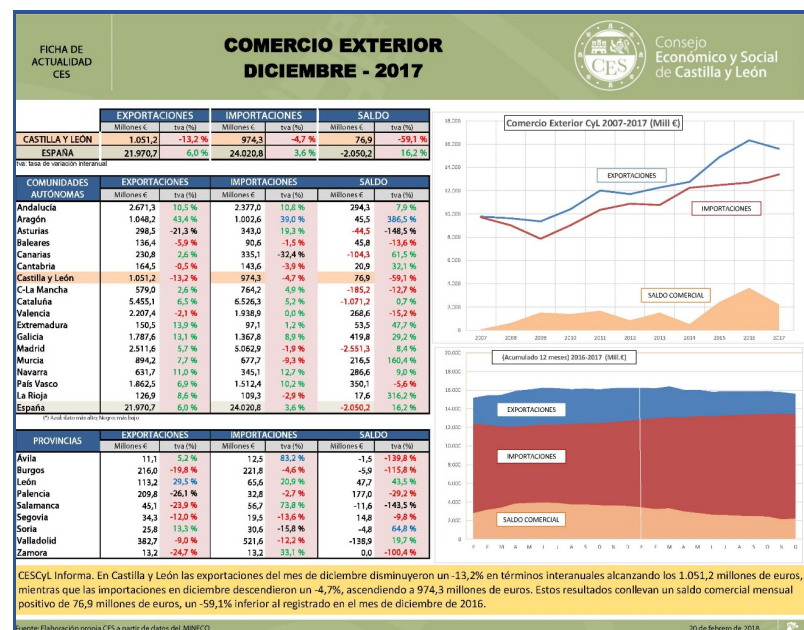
FICHA DE ACTUALIDAD CES

COMERCIO EXTERIOR
DICIEMBRE - 2017

CES Consejo Económico y Social de Castilla y León

| | EXPORTACIONES | | IMPORTACIONES | | SALDO | |
|---|---|---|---|---|---|---|
| | Millones € | tva (%) | Millones € | tva (%) | Millones € | tva (%) |
| CASTILLA Y LEÓN | 1.051,2 | -13,2 % | 974,3 | -4,7 % | 76,9 | -59,1 % |
| ESPAÑA | 21.970,7 | 6,0 % | 24.020,8 | 3,6 % | -2.050,2 | 16,2 % |

tva: tasa de variación interanual

| COMUNIDADES AUTÓNOMAS | EXPORTACIONES Millones € | tva (%) | IMPORTACIONES Millones € | tva (%) | SALDO Millones € | tva (%) |
|---|---|---|---|---|---|---|
| Andalucía | 2.671,3 | 10,5 % | 2.377,0 | 10,8 % | 294,3 | 7,9 % |
| Aragón | 1.048,2 | 43,4 % | 1.002,6 | 39,0 % | 45,5 | 386,5 % |
| Asturias | 298,5 | -21,3 % | 343,0 | 19,3 % | -44,5 | -148,5 % |
| Baleares | 136,4 | -5,9 % | 90,6 | -1,5 % | 45,8 | -13,6 % |
| Canarias | 230,8 | 2,6 % | 335,1 | -32,4 % | -104,3 | 61,5 % |
| Cantabria | 164,5 | -0,5 % | 143,6 | -3,9 % | 20,9 | 32,1 % |
| Castilla y León | 1.051,2 | -13,2 % | 974,3 | -4,7 % | 76,9 | -59,1 % |
| C-La Mancha | 579,0 | 2,6 % | 764,2 | 4,9 % | -185,2 | -12,7 % |
| Cataluña | 5.455,1 | 6,5 % | 6.526,3 | 5,2 % | -1.071,2 | 0,7 % |
| Valencia | 2.207,4 | -2,1 % | 1.938,9 | 0,0 % | 268,6 | -15,2 % |
| Extremadura | 150,5 | 13,9 % | 97,1 | 1,2 % | 53,5 | 47,7 % |
| Galicia | 1.787,6 | 13,1 % | 1.367,8 | 8,9 % | 419,8 | 29,2 % |
| Madrid | 2.511,6 | 5,7 % | 5.062,9 | -1,9 % | -2.551,3 | 8,4 % |
| Murcia | 894,2 | 7,7 % | 677,7 | -9,3 % | 216,5 | 160,4 % |
| Navarra | 631,7 | 11,0 % | 345,1 | 12,7 % | 286,6 | 9,0 % |
| País Vasco | 1.862,5 | 6,9 % | 1.512,4 | 10,2 % | 350,1 | -5,6 % |
| La Rioja | 126,9 | 8,6 % | 109,3 | -2,9 % | 17,6 | 316,2 % |
| España | 21.970,7 | 6,0 % | 24.020,8 | 3,6 % | -2.050,2 | 16,2 % |

(*) Azul dato más alto/Negro más bajo

| PROVINCIAS | EXPORTACIONES Millones € | tva (%) | IMPORTACIONES Millones € | tva (%) | SALDO Millones € | tva (%) |
|---|---|---|---|---|---|---|
| Ávila | 11,1 | 5,2 % | 12,5 | 83,2 % | -1,5 | -139,8 % |
| Burgos | 216,0 | -19,8 % | 221,8 | -4,6 % | -5,9 | -115,8 % |
| León | 113,2 | 29,5 % | 65,6 | 20,9 % | 47,7 | 43,5 % |
| Palencia | 209,8 | -26,1 % | 32,8 | -2,7 % | 177,0 | -29,2 % |
| Salamanca | 45,1 | -23,9 % | 56,7 | 73,8 % | -11,6 | -143,5 % |
| Segovia | 34,3 | -12,0 % | 19,5 | -13,6 % | 14,8 | -9,8 % |
| Soria | 25,8 | 13,3 % | 30,6 | -15,8 % | -4,8 | 64,8 % |
| Valladolid | 382,7 | -9,0 % | 521,6 | -12,2 % | -138,9 | 19,7 % |
| Zamora | 13,2 | -24,7 % | 13,2 | 33,1 % | 0,0 | -100,4 % |

Comercio Exterior CyL 2007-2017 (Mill €)
18.000 16.000 14.000 12.000 10.000 8.000 6.000 4.000 2.000 0
EXPORTACIONES
IMPORTACIONES
SALDO COMERCIAL
2007 2008 2009 2010 2011 2012 2013 2014 2015 2016 2017

(Acumulado 12 meses) 2016-2017 (Mill.€)
20.000 18.000 16.000 14.000 12.000 10.000 8.000 6.000 4.000 2.000 0
EXPORTACIONES
IMPORTACIONES
SALDO COMERCIAL
E F M A M J J A S O N D E F M A M J J A S O N D

CESCyL Informa. En Castilla y León las exportaciones del mes de diciembre disminuyeron un -13,2% en términos interanuales alcanzando los 1.051,2 millones de euros, mientras que las importaciones en diciembre descendieron un -4,7%, ascendiendo a 974,3 millones de euros. Estos resultados conllevan un saldo comercial mensual positivo de 76,9 millones de euros, un -59,1% inferior al registrado en el mes de diciembre de 2016.

Fuente: Elaboración propia CES a partir de datos del MINECO
20 de febrero de 2018